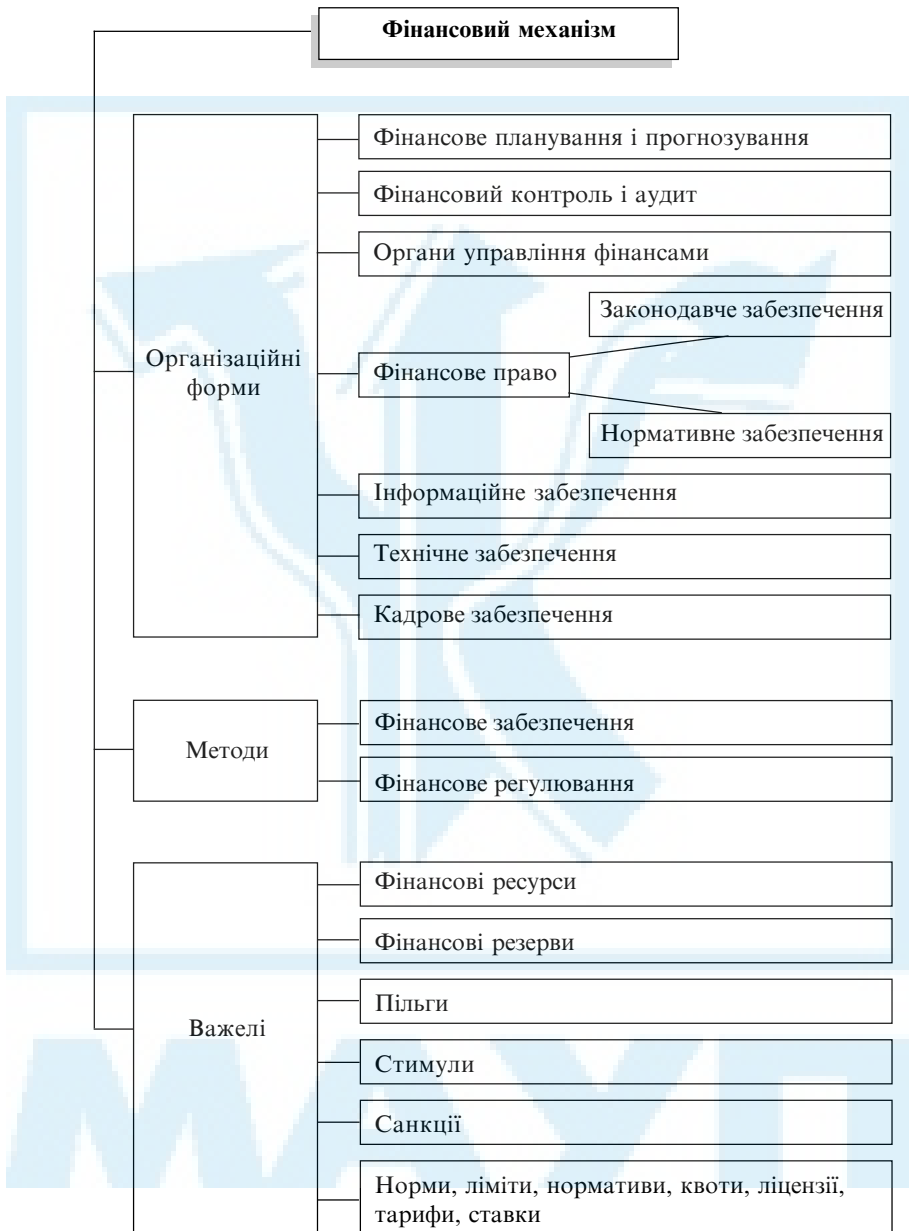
Фінансовий механізм

Організаційні форми

Фінансове планування і прогнозування

Фінансовий контроль і аудит

Органи управління фінансами

Фінансове право

Законодавче забезпечення

Нормативне забезпечення

Інформаційне забезпечення

Технічне забезпечення

Кадрове забезпечення

Методи

Фінансове забезпечення

Фінансове регулювання

Важелі

Фінансові ресурси

Фінансові резерви

Пільги

Стимули

Санкції

Норми, ліміти, нормативи, квоти, ліцензії, тарифи, ставки

МАУП